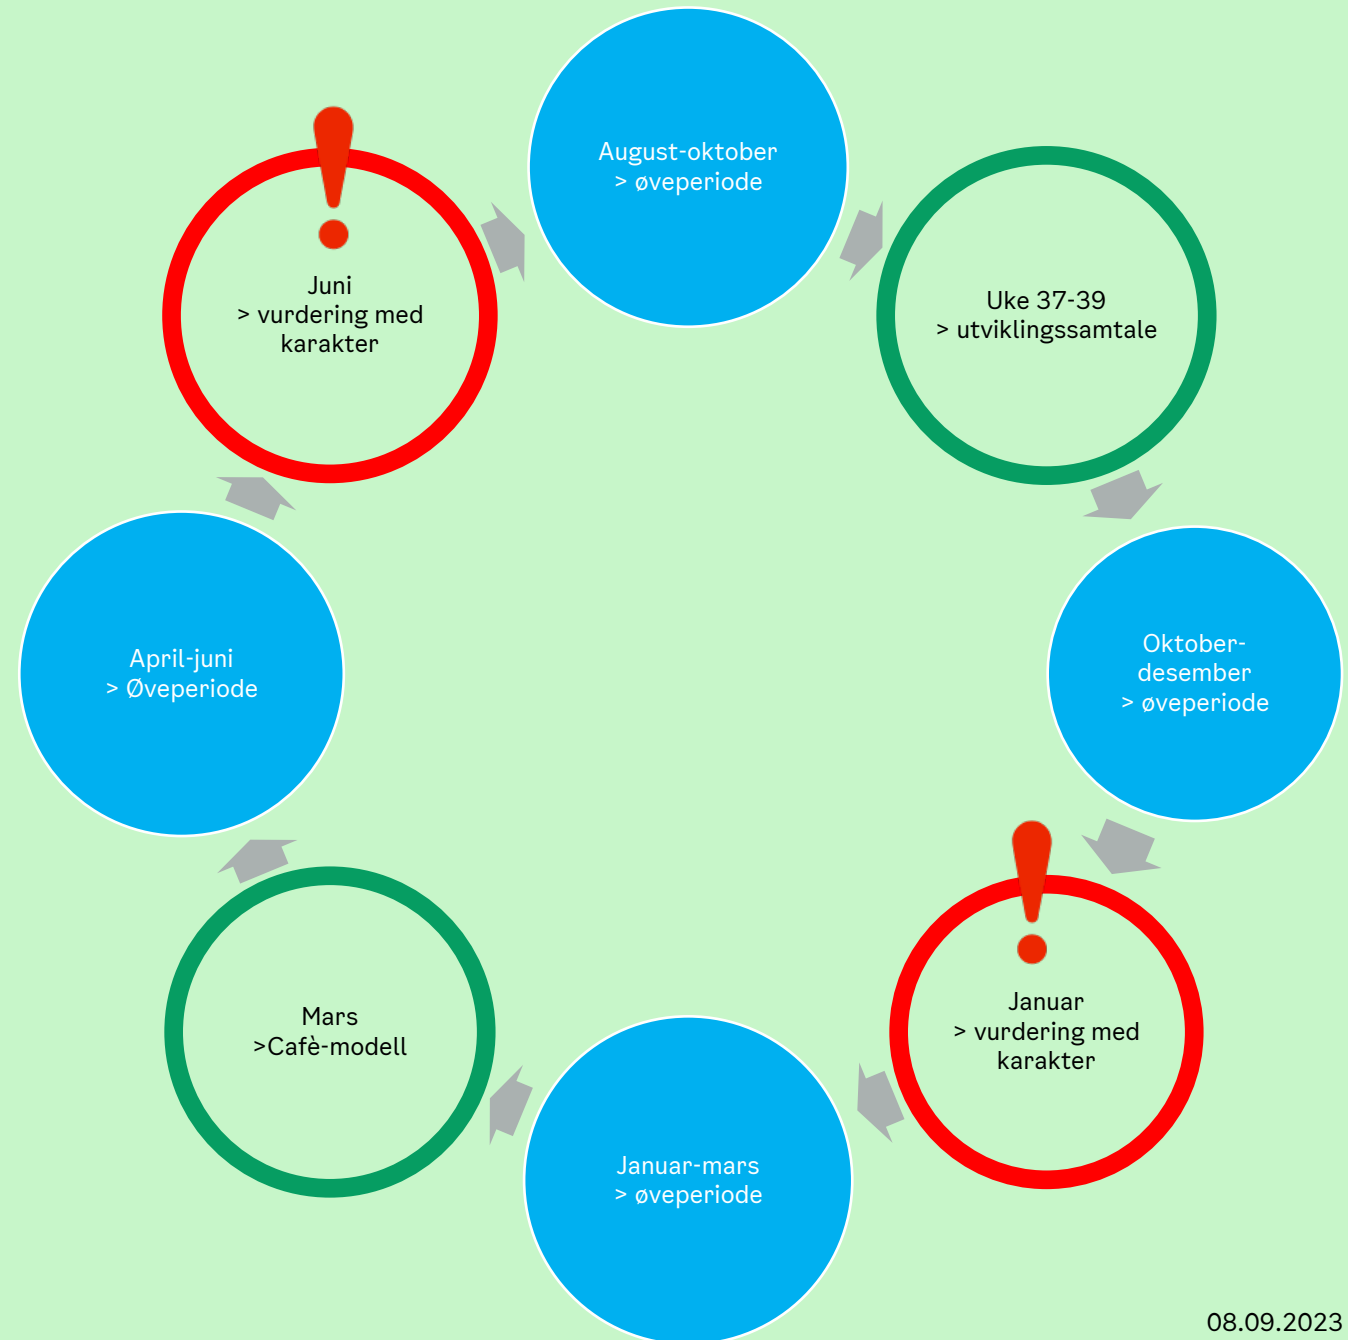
August-oktober
> øveperiode

Uke 37-39
> utviklingssamtale

Oktober-desember
> øveperiode

Januar
> vurdering med karakter

Januar-mars
> øveperiode

Mars
>Cafè-modell

April-juni
> Øveperiode

Juni
> vurdering med karakter

08.09.2023